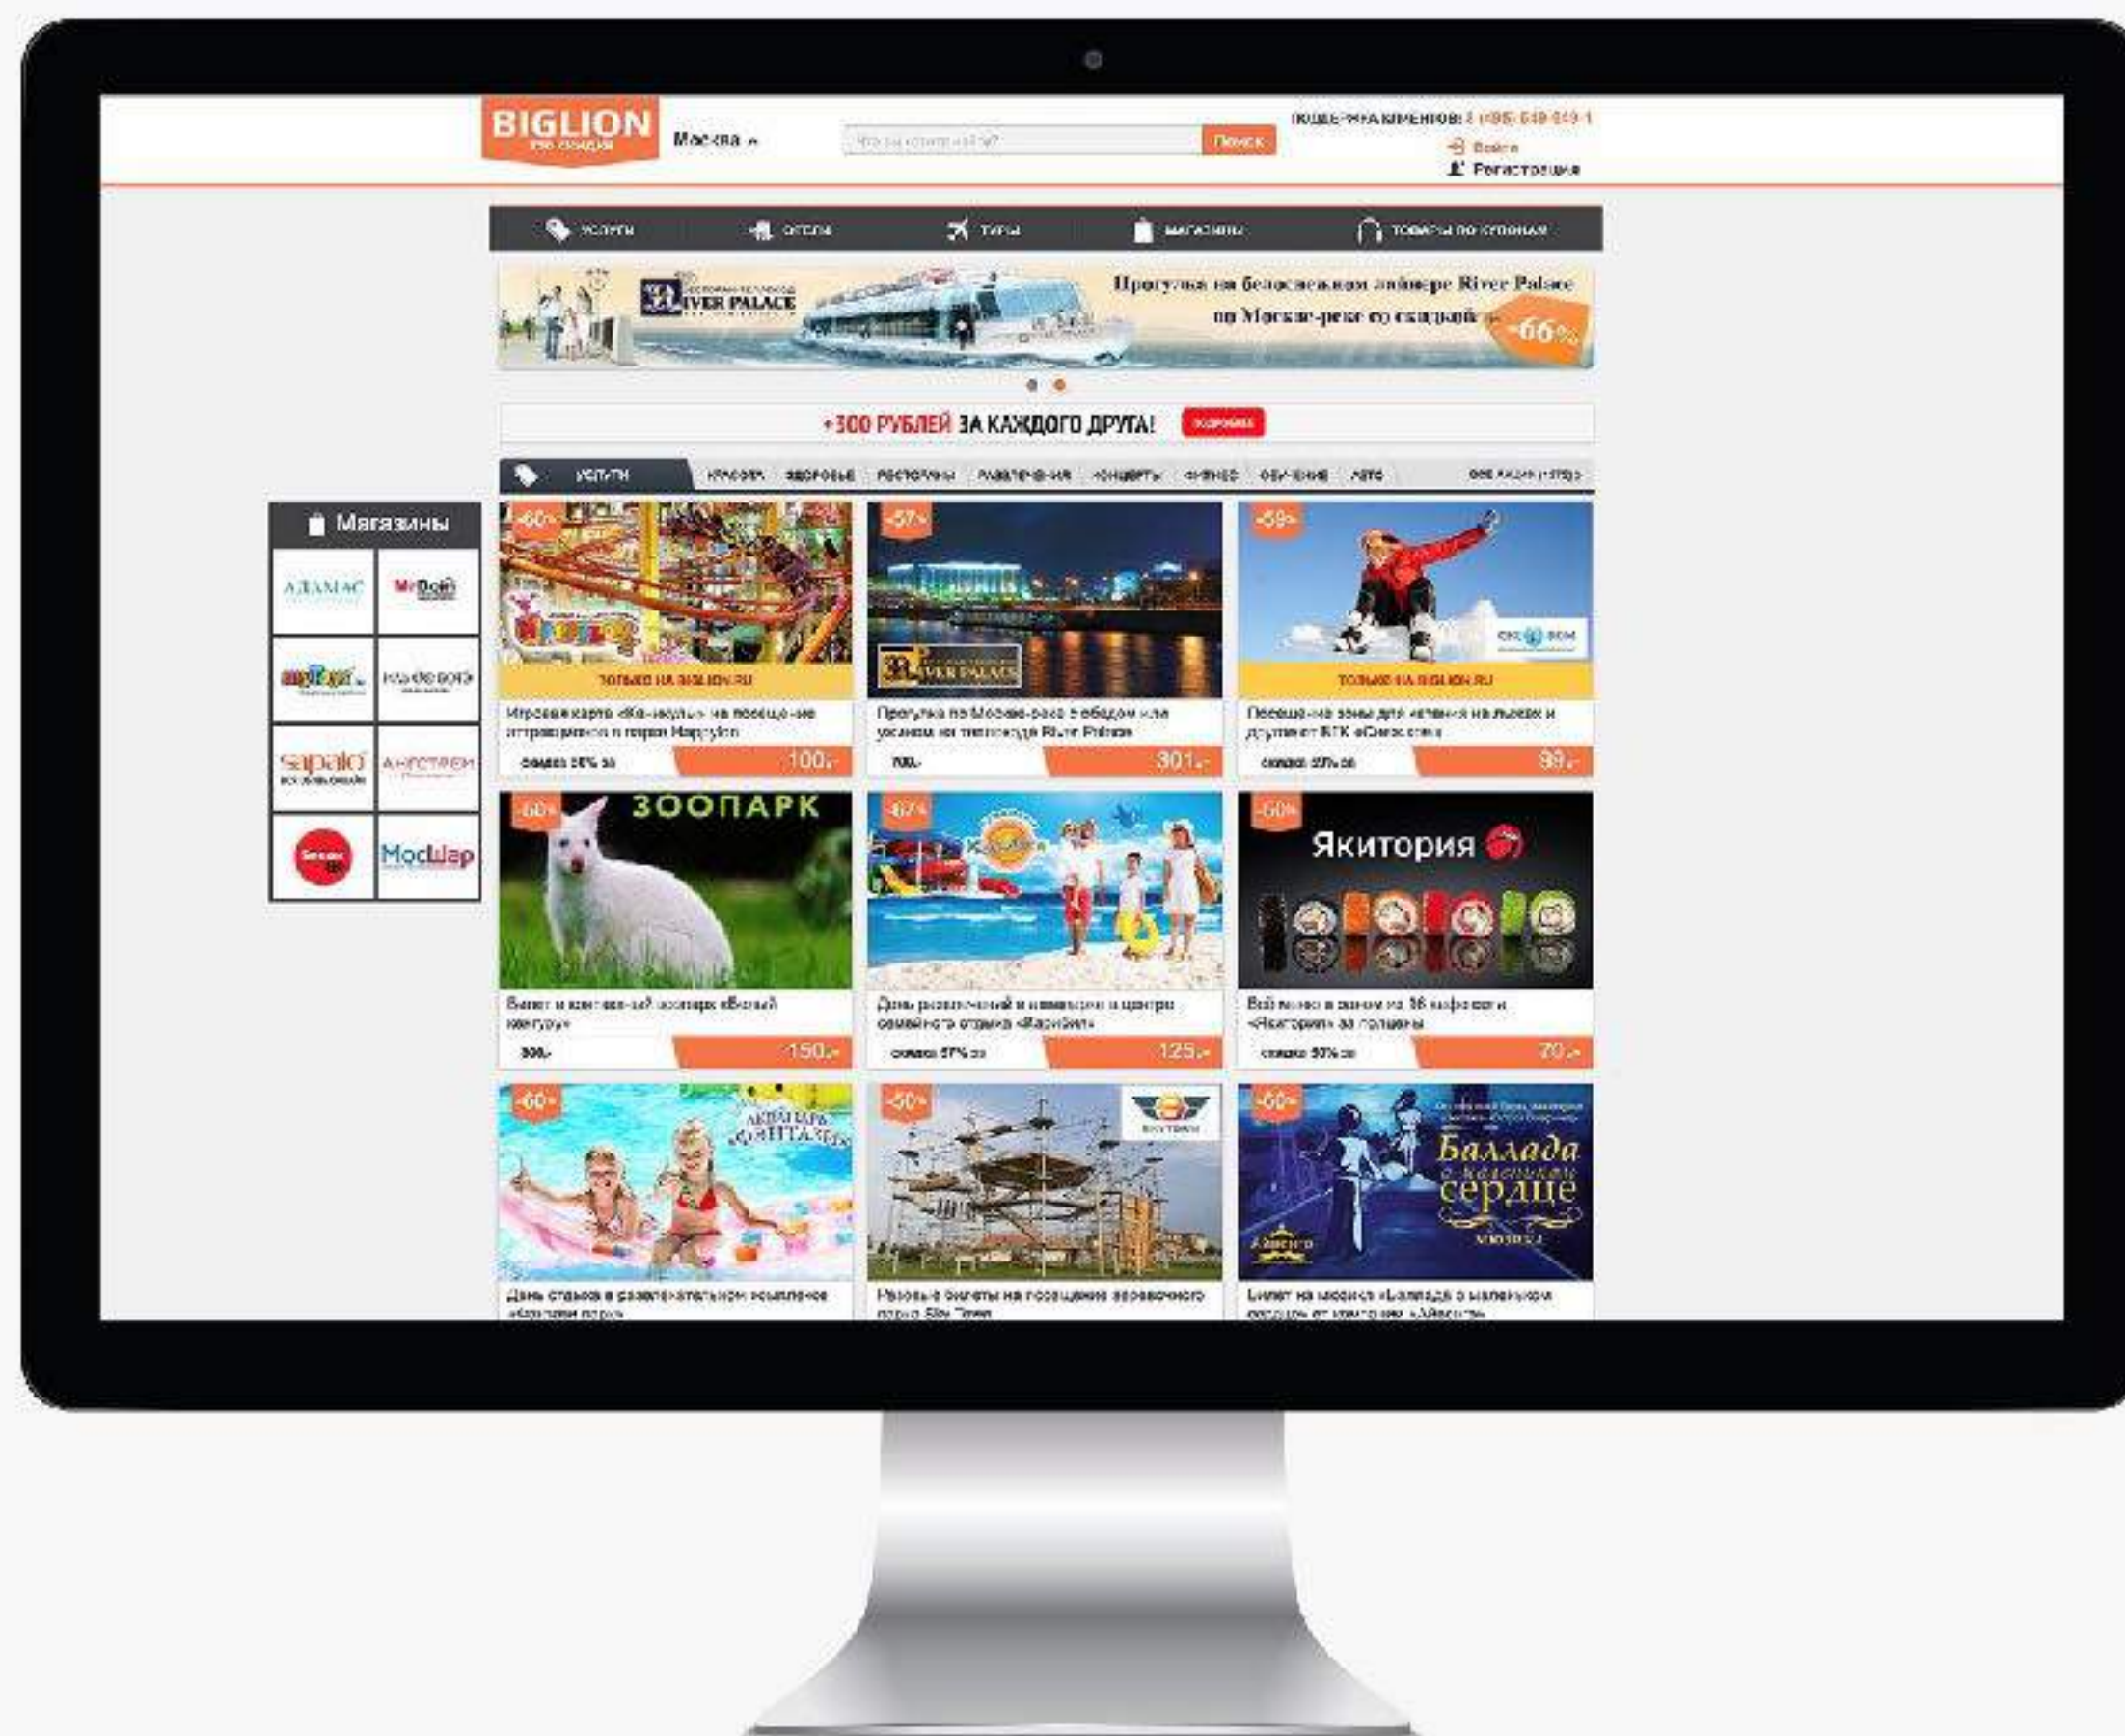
BIGLION
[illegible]

Москва

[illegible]

Поиск

ПОДДЕРЖКА КЛИЕНТОВ: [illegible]

Войти

Регистрация

УСЛУГИ

ОТЕЛИ

ТУРЫ

МАГАЗИНЫ

ТОВАРЫ ПО КУПОНАМ

RIVER PALACE

Прогулка на белоснежном лайнере River Palace по Москве-реке со скидкой -66%

+300 РУБЛЕЙ ЗА КАЖДОГО ДРУГА!

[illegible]

УСЛУГИ

КРАСОТА

ЗДОРОВЬЕ

РЕСТОРАНЫ

РАЗВЛЕЧЕНИЯ

КОНЦЕРТЫ

ФИТНЕС

ОБУЧЕНИЕ

АВТО

ВСЕ АКЦИИ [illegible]

Магазины

АДАМАС

MrDoll

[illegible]

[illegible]

sapato

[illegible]

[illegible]

МосШар

-60%

ТОЛЬКО НА BIGLION.RU

Игровая карта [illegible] на посещение аттракционов в парке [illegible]

скидка 50% за

100 р.

-57%

RIVER PALACE

Прогулка по Москве-реке с обедом или ужином на теплоходе River Palace

700 р.

301 р.

-59%

ТОЛЬКО НА BIGLION.RU

Посещение зоны для катания на лыжах и другое от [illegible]

скидка 59% за

99 р.

-50%

ЗООПАРК

Билет в контактный зоопарк «Белый кенгуру»

300 р.

150 р.

-57%

День развлечений и намаюльце в центре семейного отдыха «КариБия»

скидка 57% за

125 р.

-50%

Якитория

Всё меню в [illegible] на 36 кафе сети «Якитория» за полцены

скидка 50% за

70 р.

-60%

АКВАПАРК «ФЭНТАЗИ»

День отдыха в развлекательном комплексе «Фэнтази парк»

-50%

Разовые билеты на посещение веревочного парка Sky Town

-50%

Баллада о маленьком сердце

Билет на мюзикл «Баллада о маленьком сердце» от компании «Айсберг»